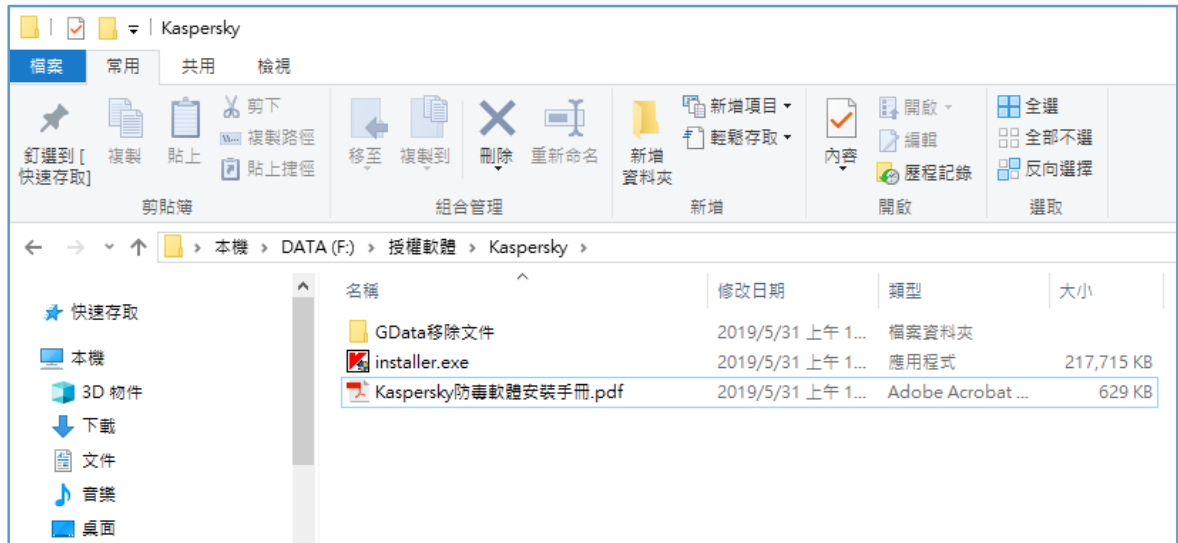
Kaspersky

檔案 常用 共用 檢視

釘選到 [快速存取] 複製 貼上 剪下 複製路徑 貼上捷徑
剪貼簿

移至 複製到 刪除 重新命名
組合管理

新增資料夾 新增項目 ▾ 輕鬆存取 ▾
新增

內容 開啟 ▾ 編輯 歷程記錄
開啟

全選 全部不選 反向選擇
選取

本機 › DATA (F:) › 授權軟體 › Kaspersky ›

快速存取
本機
3D 物件
下載
文件
音樂
桌面

| 名稱 | 修改日期 | 類型 | 大小 |
|---|---|---|---|
| GData移除文件 | 2019/5/31 上午 1... | 檔案資料夾 | |
| installer.exe | 2019/5/31 上午 1... | 應用程式 | 217,715 KB |
| Kaspersky防毒軟體安裝手冊.pdf | 2019/5/31 上午 1... | Adobe Acrobat ... | 629 KB |